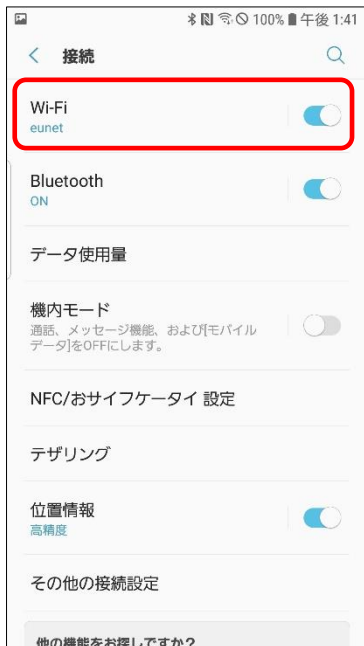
100% 午後 1:41

接続

Wi-Fi
eunet

Bluetooth
ON

データ使用量

機内モード
通話、メッセージ機能、および[モバイルデータ]をOFFにします。

NFC/おサイフケータイ 設定

テザリング

位置情報
高精度

その他の接続設定

他の機能をお探しですか?